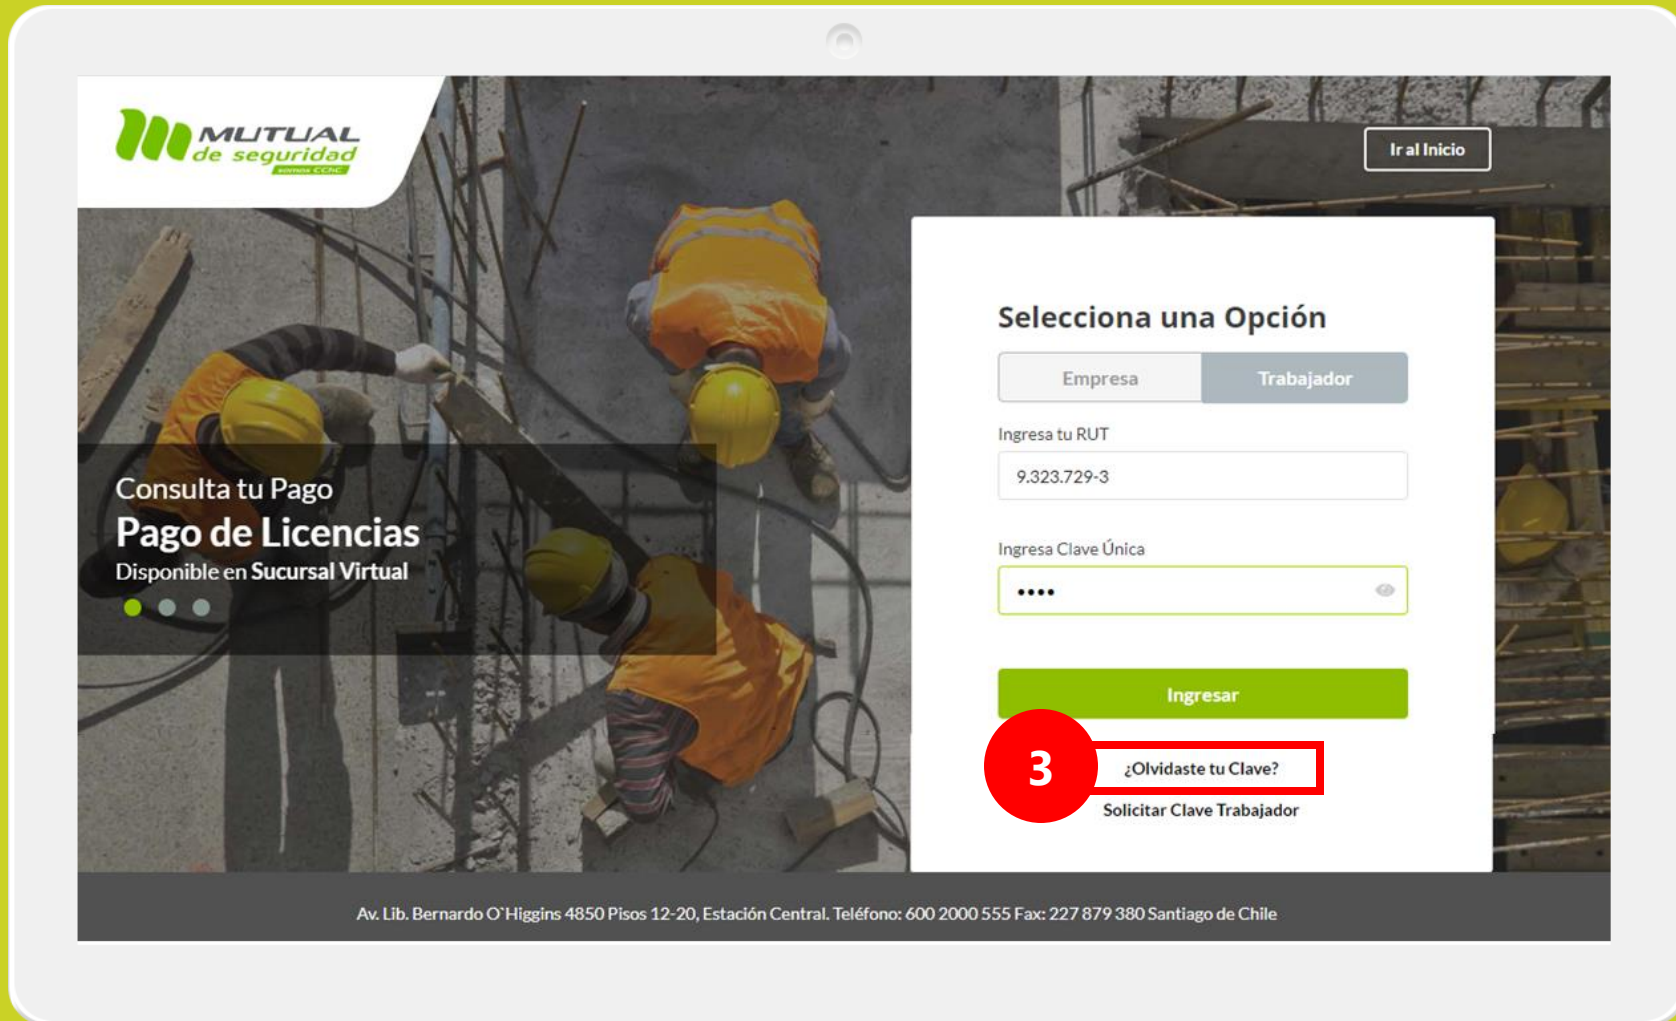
MUTUAL de seguridad
somos CChC

Ir al Inicio

Consulta tu Pago
Pago de Licencias
Disponible en Sucursal Virtual

Selecciona una Opción

Empresa
Trabajador

Ingresa tu RUT
9.323.729-3

Ingresa Clave Única
••••

Ingresar

3

¿Olvidaste tu Clave?
Solicitar Clave Trabajador

Av. Lib. Bernardo O`Higgins 4850 Pisos 12-20, Estación Central. Teléfono: 600 2000 555 Fax: 227 879 380 Santiago de Chile